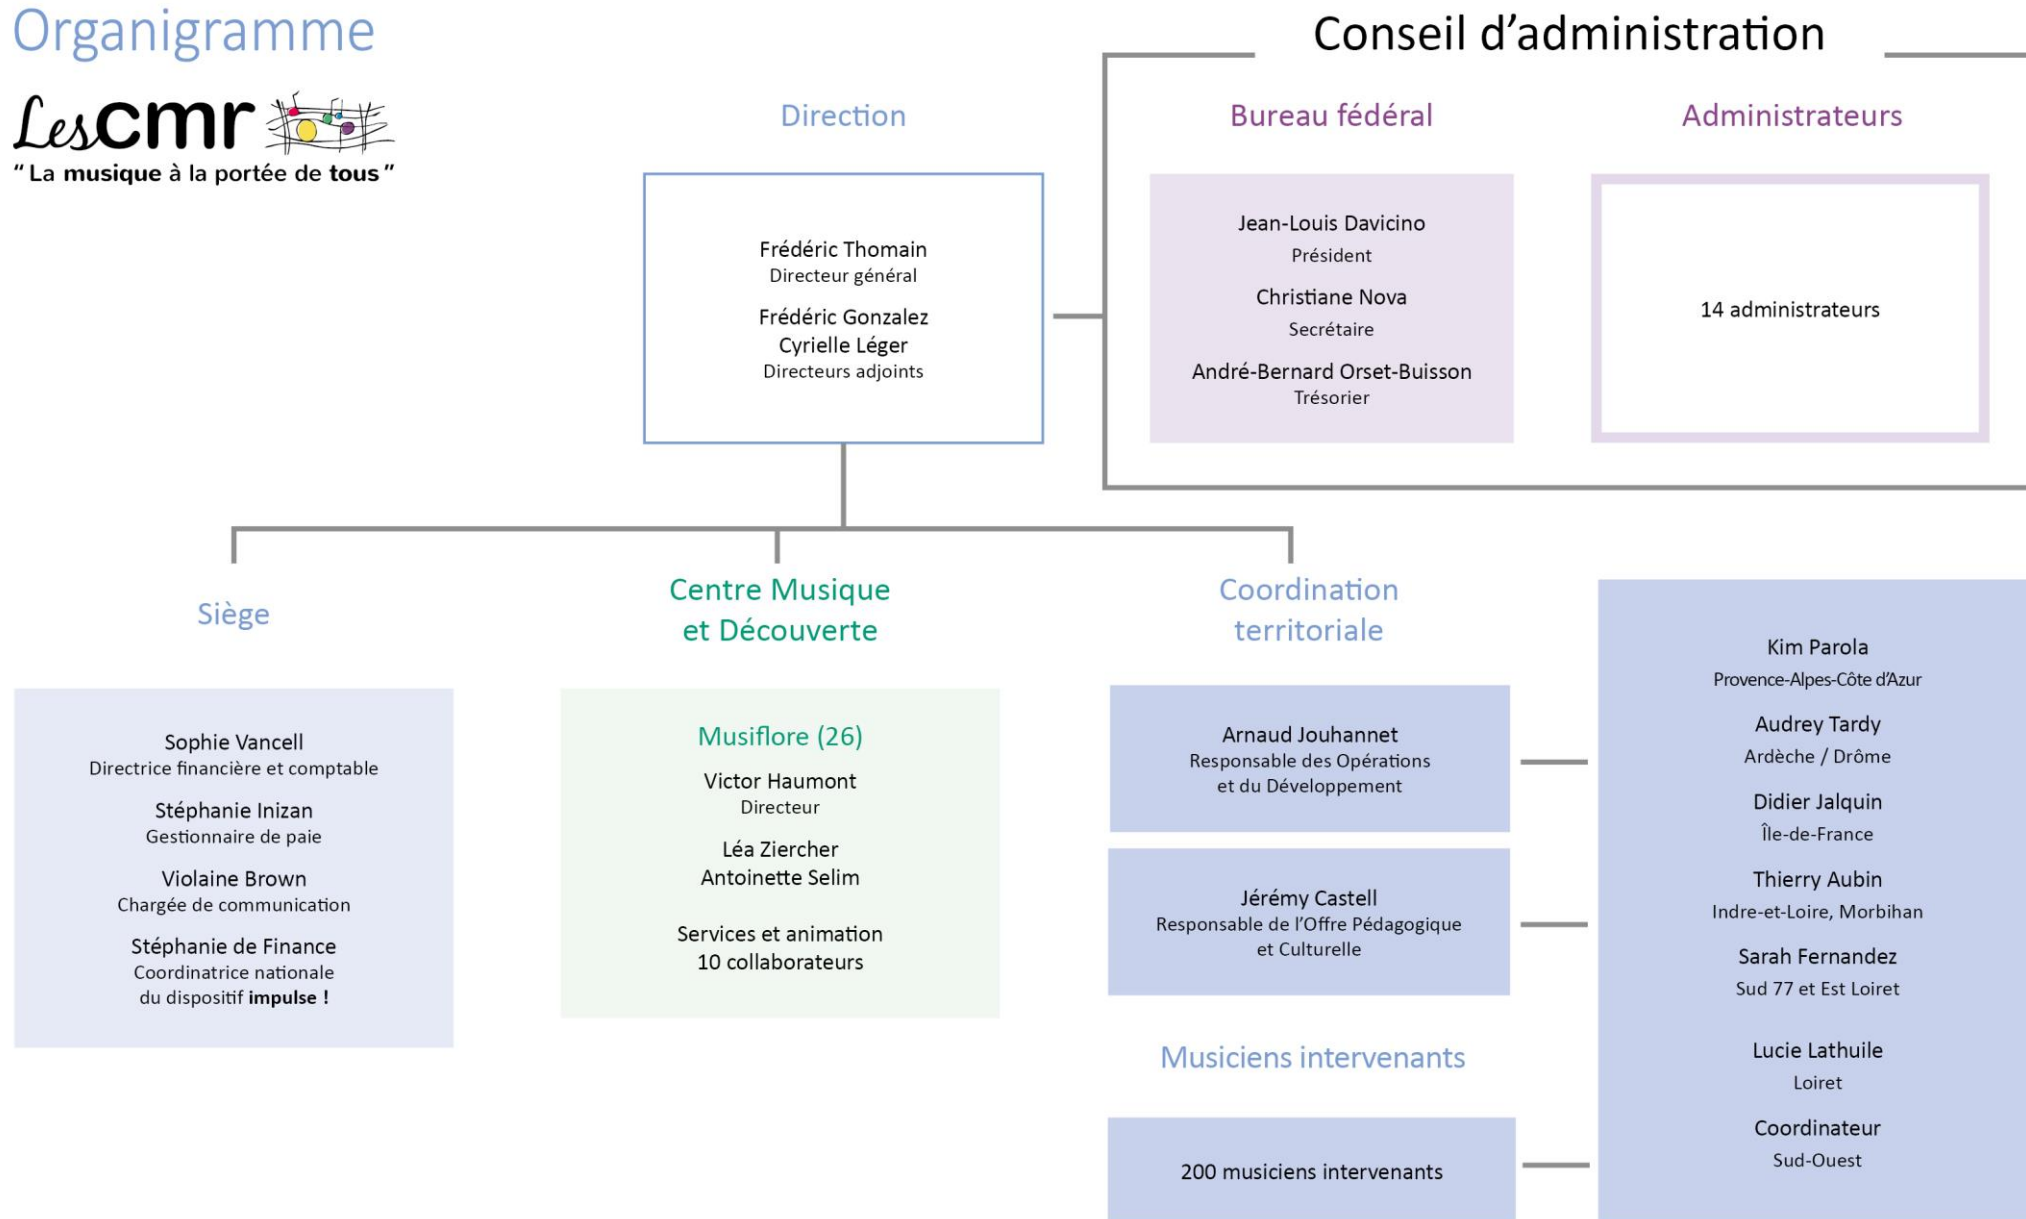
Organigramme

Les cmr
" La musique à la portée de tous "

Direction

Frédéric Thomain
Directeur général

Frédéric Gonzalez
Cyrielle Léger
Directeurs adjoints

Conseil d'administration

Bureau fédéral

Jean-Louis Davicino
Président

Christiane Nova
Secrétaire

André-Bernard Orset-Buisson
Trésorier

Administrateurs

14 administrateurs

Siège

Sophie Vancell
Directrice financière et comptable

Stéphanie Inizan
Gestionnaire de paie

Violaine Brown
Chargée de communication

Stéphanie de Finance
Coordinatrice nationale
du dispositif **impulse !**

Centre Musique
et Découverte

Musiflore (26)

Victor Haumont
Directeur

Léa Ziercher
Antoinette Selim

Services et animation
10 collaborateurs

Coordination
territoriale

Arnaud Jouhannet
Responsable des Opérations
et du Développement

Jérémy Castell
Responsable de l'Offre Pédagogique
et Culturelle

Musiciens intervenants

200 musiciens intervenants

Kim Parola
Provence-Alpes-Côte d'Azur

Audrey Tardy
Ardèche / Drôme

Didier Jalquin
Île-de-France

Thierry Aubin
Indre-et-Loire, Morbihan

Sarah Fernandez
Sud 77 et Est Loiret

Lucie Lathuile
Loiret

Coordinateur
Sud-Ouest